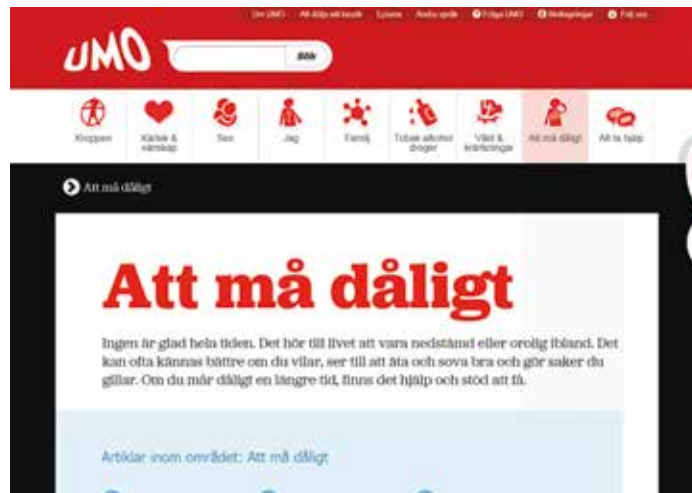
Om UMO Att välja ett besök Lyssna Andra språk Fråga UMO Mottagningar Följ oss

UMO Sök

Kroppen Kärlek & vänskap Sex Jag Familj Tobak alkohol droger Våld & kränkningar Att må dåligt Att ta hjälp

Att må dåligt

Att må dåligt

Ingen är glad hela tiden. Det hör till livet att vara nedstämd eller orolig ibland. Det kan ofta kännas bättre om du vilar, ser till att äta och sova bra och gör saker du gillar. Om du mår dåligt en längre tid, finns det hjälp och stöd att få.

Artiklar inom området: Att må dåligt